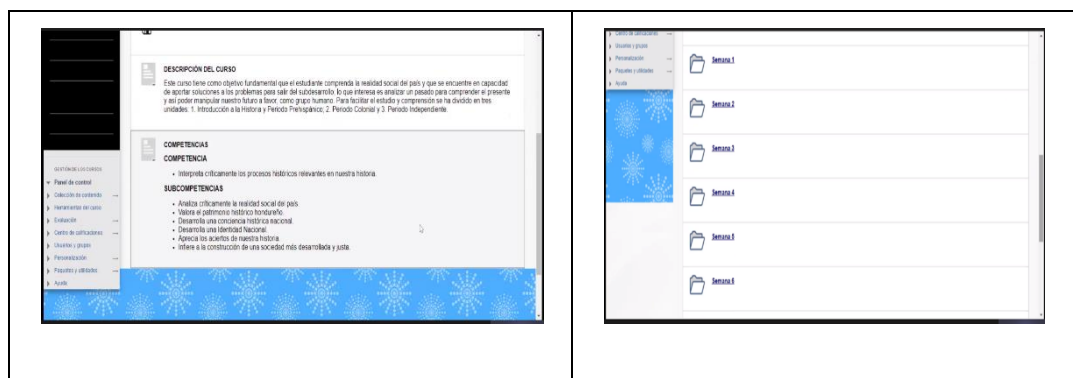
DESCRIPCIÓN DEL CURSO

Este curso tiene como objetivo fundamental que el estudiante comprenda la realidad social del país y que se encuentre en capacidad de aportar soluciones a los problemas para salir del subdesarrollo. lo que interesa es analizar un pasado para comprender el presente y así poder manipular nuestro futuro a favor, como grupo humano. Para facilitar el estudio y comprensión se ha dividido en tres unidades: 1. Introducción a la Historia y Período Prehispánico; 2. Período Colonial y 3. Período Independiente.

COMPETENCIAS

COMPETENCIA

• Interpreta críticamente los procesos históricos relevantes en nuestra historia.

SUBCOMPETENCIAS

• Analiza críticamente la realidad social del país.
• Valora el patrimonio histórico hondureño.
• Desarrolla una conciencia histórica nacional.
• Desarrolla una Identidad Nacional.
• Aprecia los aciertos de nuestra historia.
• Infiere a la construcción de una sociedad más desarrollada y justa.

GESTIÓN DE LOS CURSOS
Panel de control
Colección de contenido
Herramientas del curso
Evaluación
Centro de calificaciones
Usuarios y grupos
Personalización
Paquetes y utilidades
Ayuda

Centro de calificaciones
Usuarios y grupos
Personalización
Paquetes y utilidades
Ayuda

Semana 1
Semana 2
Semana 3
Semana 4
Semana 5
Semana 6